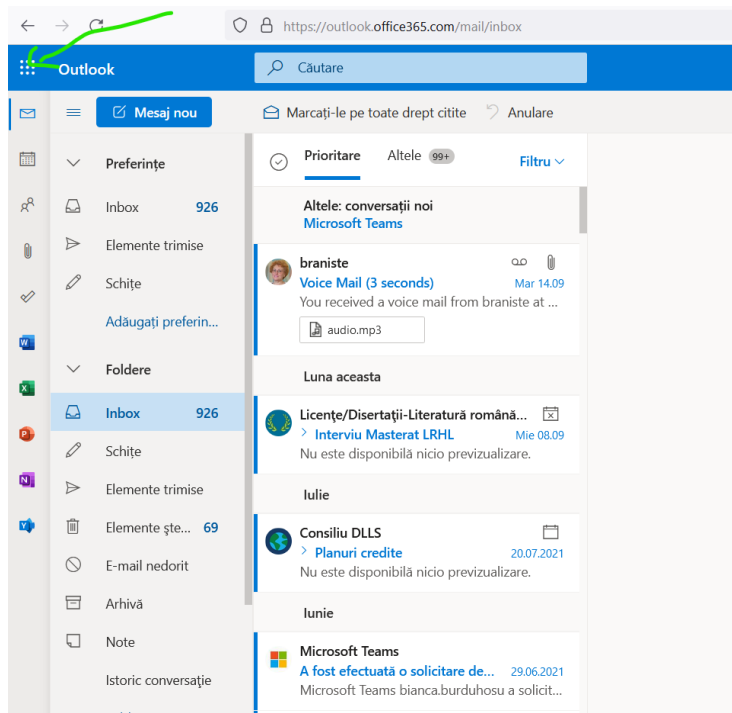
https://outlook.office365.com/mail/inbox

Outlook

Căutare

Mesaj nou

Marcați-le pe toate drept citite

Anulare

Preferințe

Inbox 926

Elemente trimise

Schițe

Adăugați preferin...

Foldere

Inbox 926

Schițe

Elemente trimise

Elemente ște... 69

E-mail nedorit

Arhivă

Note

Istoric conversație

Prioritare

Altele 99+

Filtru

Altele: conversații noi
Microsoft Teams

braniste
Voice Mail (3 seconds) Mar 14.09
You received a voice mail from braniste at ...
audio.mp3

Luna aceasta

Licențe/Disertații-Literatură română...
Interviu Masterat LRHL Mie 08.09
Nu este disponibilă nicio previzualizare.

Iulie

Consiliu DLLS
Planuri credite 20.07.2021
Nu este disponibilă nicio previzualizare.

Iunie

Microsoft Teams
A fost efectuată o solicitare de... 29.06.2021
Microsoft Teams bianca.burduhosu a solicit...